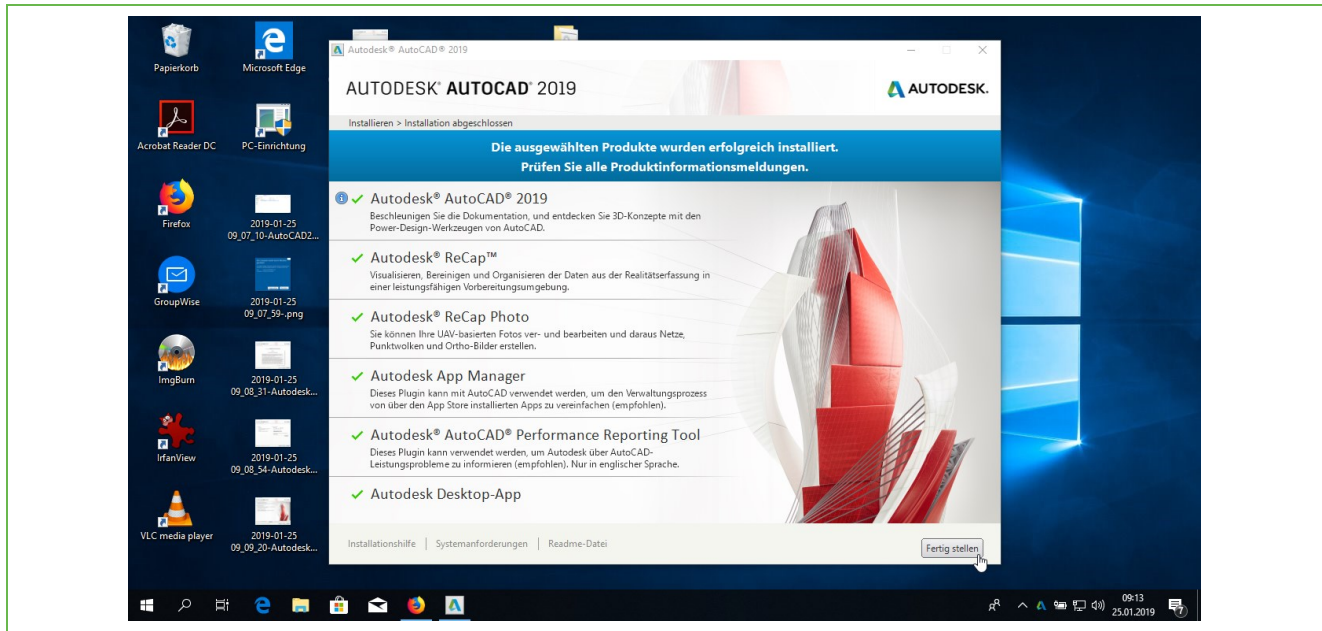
Papierkorb

Microsoft Edge

Acrobat Reader DC

PC-Einrichtung

Firefox

2019-01-25 09_07_10-AutoCAD2...

GroupWise

2019-01-25 09_07_59-.png

ImgBurn

2019-01-25 09_08_31-Autodesk...

IrfanView

2019-01-25 09_08_54-Autodesk...

VLC media player

2019-01-25 09_09_20-Autodesk...

Autodesk® AutoCAD® 2019

AUTODESK® AUTOCAD® 2019

AUTODESK.

Installieren > Installation abgeschlossen

Die ausgewählten Produkte wurden erfolgreich installiert.
Prüfen Sie alle Produktinformationsmeldungen.

✓ Autodesk® AutoCAD® 2019
Beschleunigen Sie die Dokumentation, und entdecken Sie 3D-Konzepte mit den Power-Design-Werkzeugen von AutoCAD.

✓ Autodesk® ReCap™
Visualisieren, Bereinigen und Organisieren der Daten aus der Realitätserfassung in einer leistungsfähigen Vorbereitungsumgebung.

✓ Autodesk® ReCap Photo
Sie können Ihre UAV-basierten Fotos ver- und bearbeiten und daraus Netze, Punktwolken und Ortho-Bilder erstellen.

✓ Autodesk App Manager
Dieses Plugin kann mit AutoCAD verwendet werden, um den Verwaltungsprozess von über den App Store installierten Apps zu vereinfachen (empfohlen).

✓ Autodesk® AutoCAD® Performance Reporting Tool
Dieses Plugin kann verwendet werden, um Autodesk über AutoCAD-Leistungsprobleme zu informieren (empfohlen). Nur in englischer Sprache.

✓ Autodesk Desktop-App

Installationshilfe | Systemanforderungen | Readme-Datei

Fertig stellen

09:13
25.01.2019